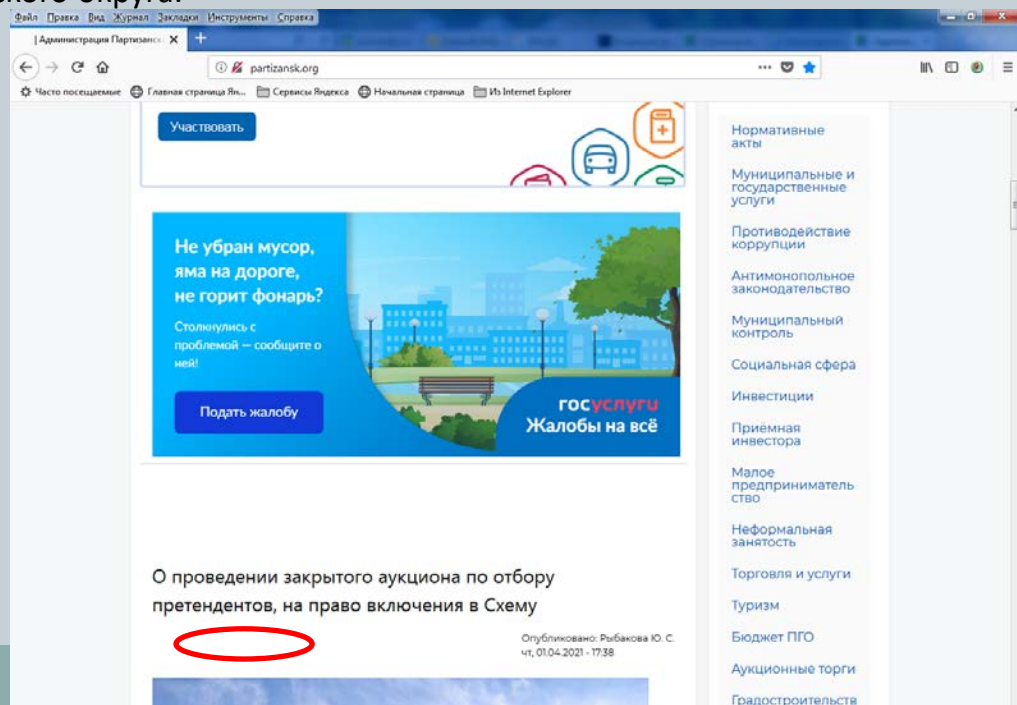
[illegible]

Файл Правка Вид Журнал Закладки Инструменты Справка

| Администрация Партизанс ×

partizansk.org

Часто посещаемые Главная страница Ян... Сервисы Яндекса Начальная страница Из Internet Explorer

Участвовать

Не убран мусор, яма на дороге, не горит фонарь?

Столкнулись с проблемой — сообщите о ней!

Подать жалобу

госуслуги
Жалобы на всё

О проведении закрытого аукциона по отбору претендентов, на право включения в Схему

Опубликовано: Рыбакова Ю. С.
чт, 01.04.2021 - 17:38

Нормативные акты

Муниципальные и государственные услуги

Противодействие коррупции

Антимонопольное законодательство

Муниципальный контроль

Социальная сфера

Инвестиции

Приёмная инвестора

Малое предпринимательство

Неформальная занятость

Торговля и услуги

Туризм

Бюджет ПГО

Аукционные торги

Градостроительств